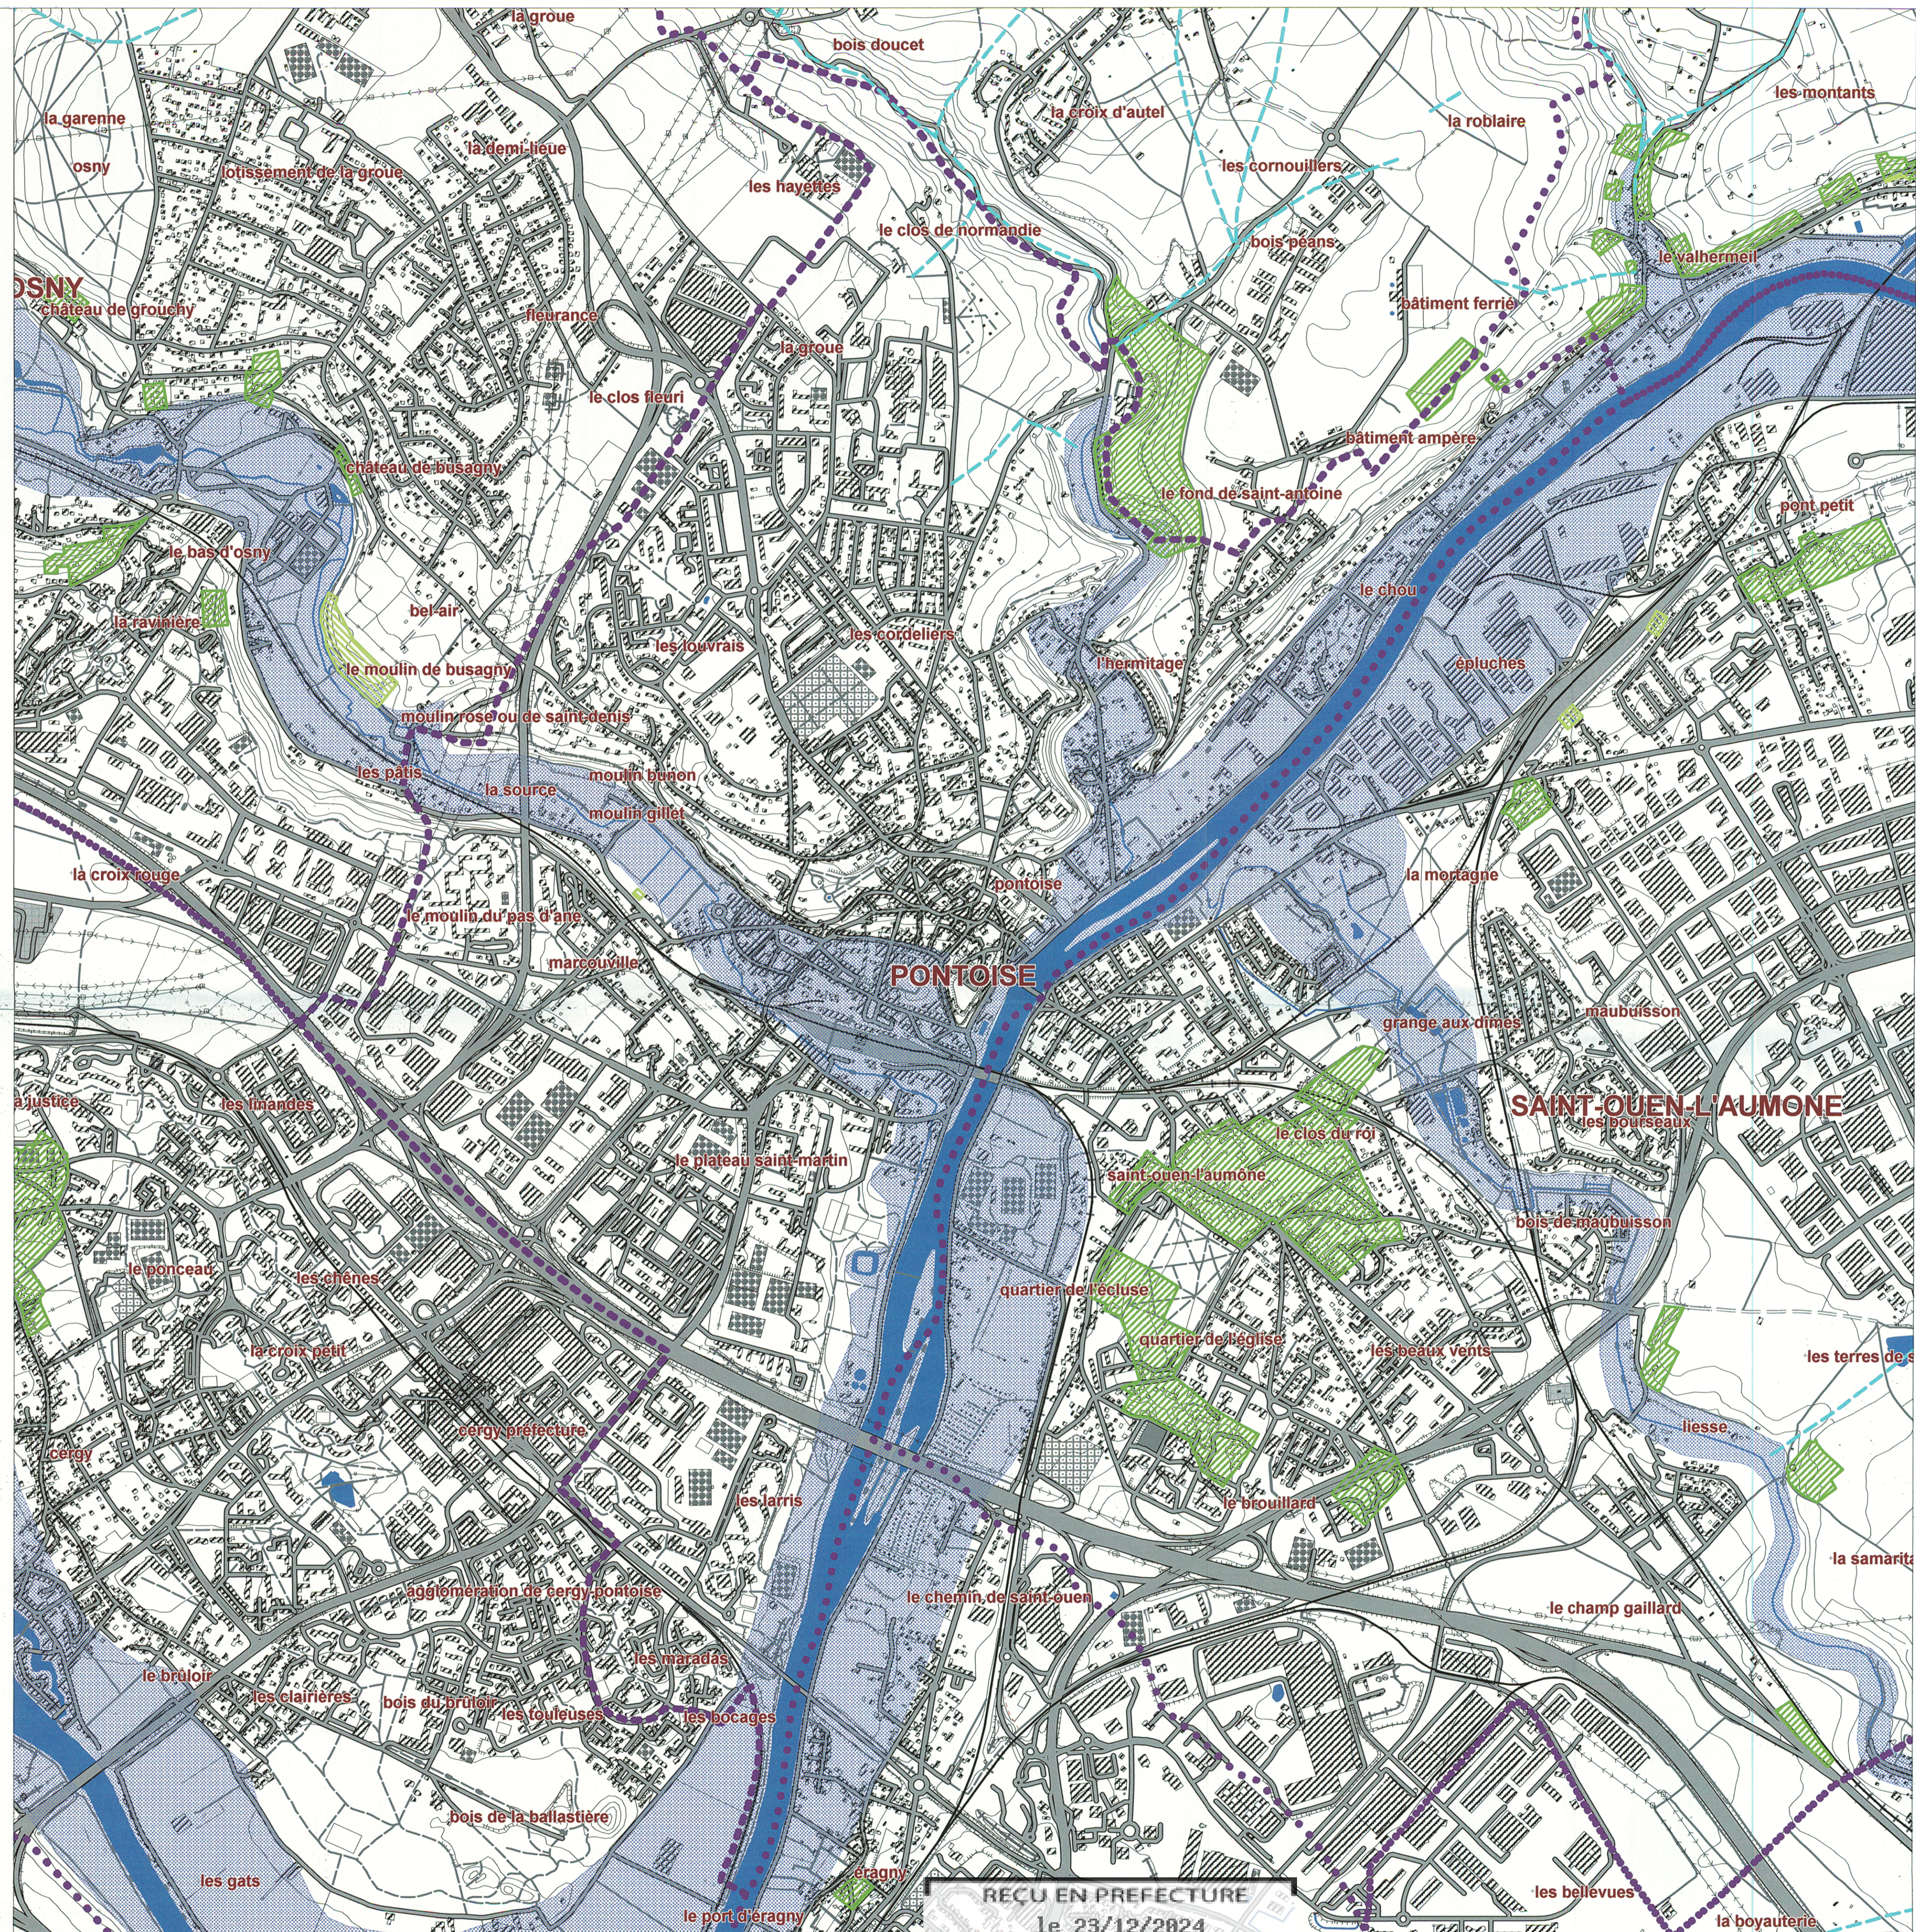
la groue
bois doucet
la garenne
la croix d'autel
la roblaire
les montants
osny
lotissement de la groue
la demi-lieue
les hayettes
les cornouillers
le clos de normandie
bois-peans
le valhermeil
OSNY
chateau de grouchy
flearance
bâtiment ferrier
la groue
le clos fleuri
bâtiment ampère
château de busagny
le fond de saint-antoine
pont petit
le bas d'osny
le chou
bel air
la ravinière
les louvrais
les cordeliers
l'hermitage
epluches
le moulin de busagny
moulin rose ou de saint-denis
les pâtis
la source
moulin bonon
moulin gillet
la croix rouge
pontoise
la mortague
le moulin du pas d'âne
marcouville
PONTOISE
grange aux dimes
maubuisson
la justice
les linandes
SAINT-OUEN-L'AUMONE
le clos du roi
les pouseaux
le plateau saint-martin
saint-ouen-l'aumône
bois de maubuisson
le ponceau
les chênes
quartier de l'écluse
quartier de l'église
les beaux vents
les terres de
la croix petit
cergy-préfecture
cergy
liesse
les larris
le bouillard
la samarita
agglomération de cergy-pontoise
le chemin de saint-ouen
le champ gaillard
les maradas
le bruloir
les clairières
bois du bruloir
les touleuses
les bocages
bois de la ballastière
les gats
le port d'éragny
éragny
REÇU EN PREFECTURE
le 23/12/2024
les bellevues
la boyauterie